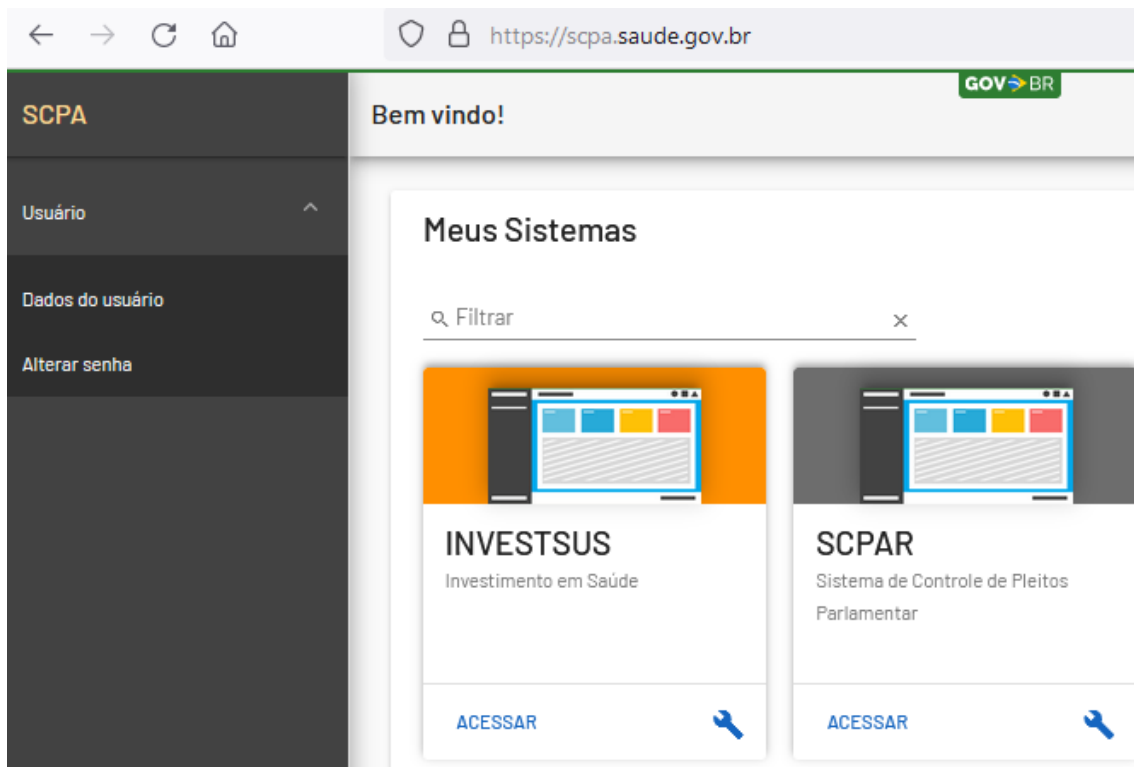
https://scpa.saude.gov.br

SCPA

GOV BR

Bem vindo!

Usuário

Dados do usuário

Alterar senha

Meus Sistemas

Filtrar

INVESTSUS

Investimento em Saúde

ACESSAR

SCPAR

Sistema de Controle de Pleitos Parlamentar

ACESSAR